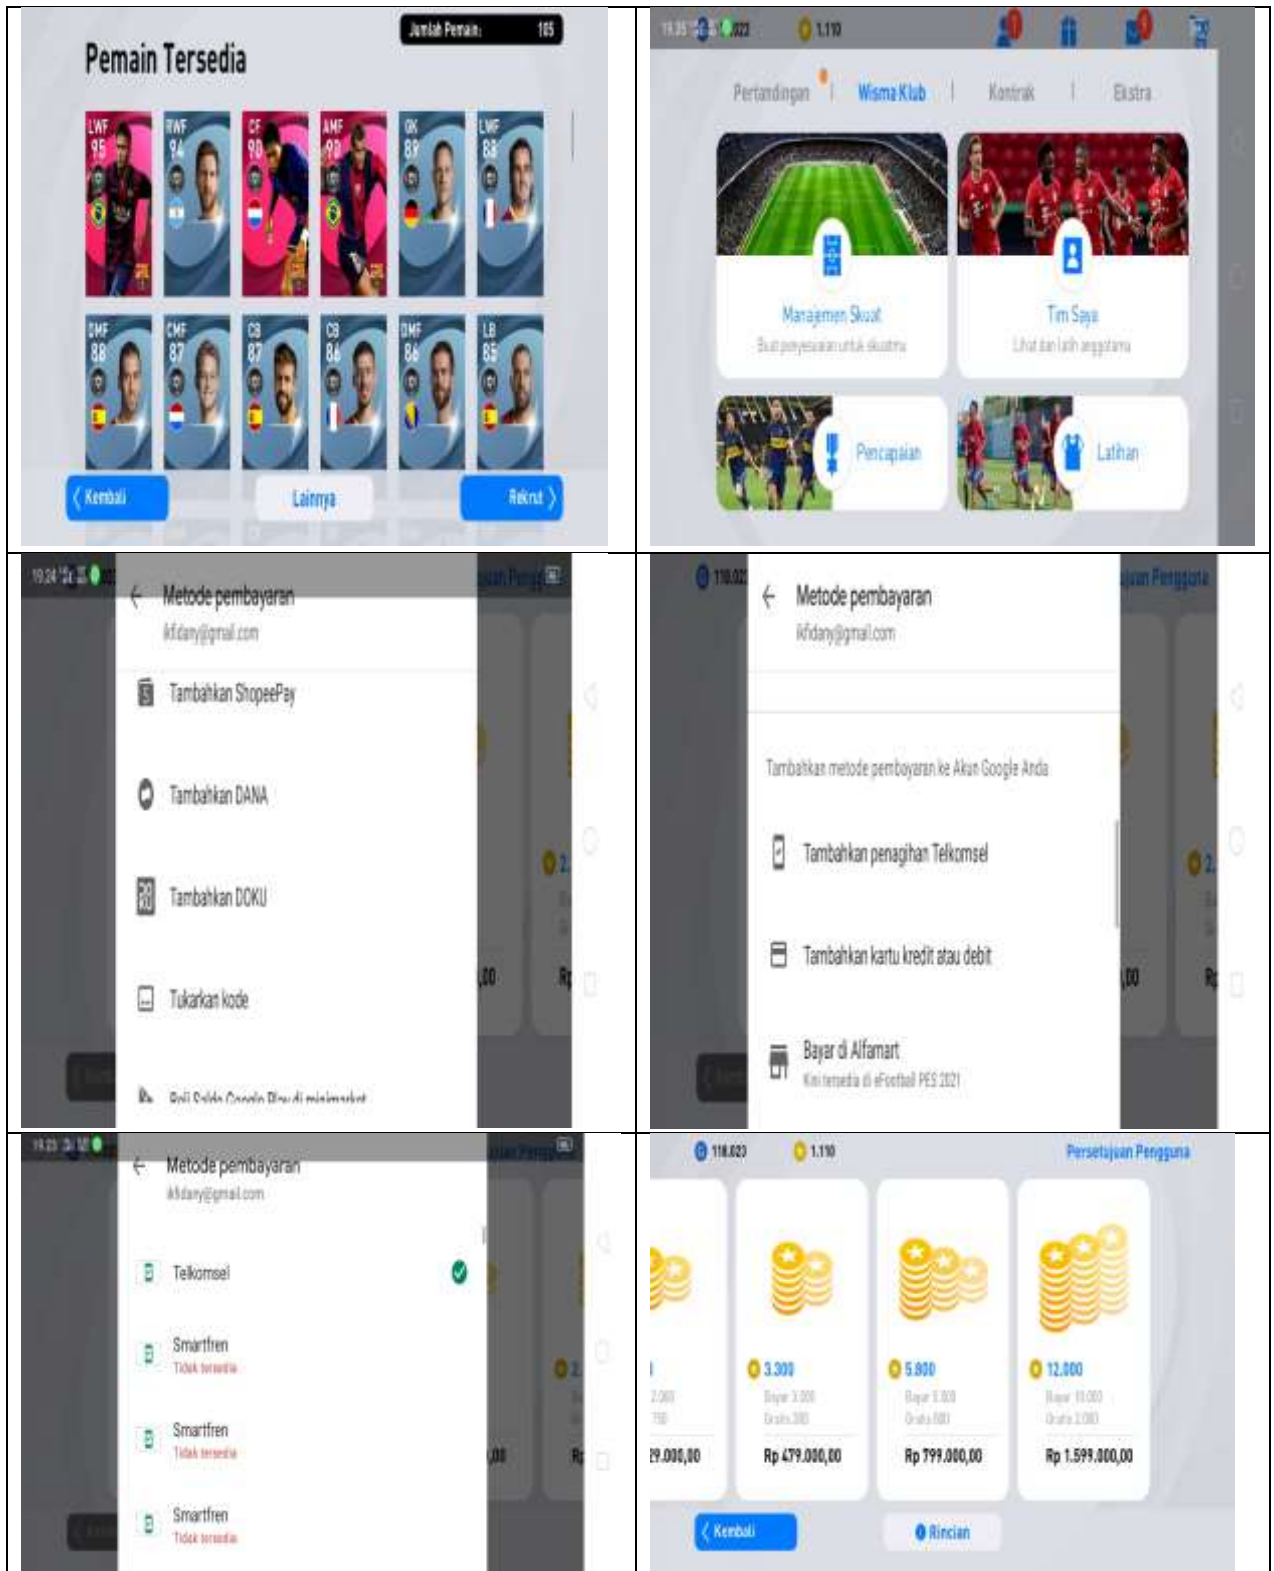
Pemain Tersedia

Jumlah Pemain: 105

LWF 95
RWF 94
CF 90
AMF 90
GK 89
LWF 88
DMF 88
CMF 87
CB 87
CB 86
DMF 86
LB 85

Kembali
Lainnya
Rekrut

1.110

Pertandingan | Wisma Klub | Kontrak | Ekstra

Manajemen Skuat
Buat penyesuaian untuk skuatmu

Tim Saya
Lihat dan latih anggotama

Pencapaian

Latihan

Metode pembayaran
ikfidany@gmail.com

Tambahkan ShopeePay

Tambahkan DANA

Tambahkan DOKU

Tukarkan kode

Beli Saldo Google Play di minimarket

Metode pembayaran
ikfidany@gmail.com

Tambahkan metode pembayaran ke Akun Google Anda

Tambahkan penagihan Telkomsel

Tambahkan kartu kredit atau debit

Bayar di Alfamart
Kini tersedia di eFootball PES 2021

Metode pembayaran
ikfidany@gmail.com

Telkomsel

Smartfren
Tidak tersedia

Smartfren
Tidak tersedia

Smartfren
Tidak tersedia

118.023
1.110
Persetujuan Pengguna

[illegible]9.000,00

3.300
Bayar 3.000
Gratis 300
Rp 479.000,00

5.800
Bayar 5.000
Gratis 800
Rp 799.000,00

12.000
Bayar 10.000
Gratis 2.000
Rp 1.599.000,00

Kembali
Rincian